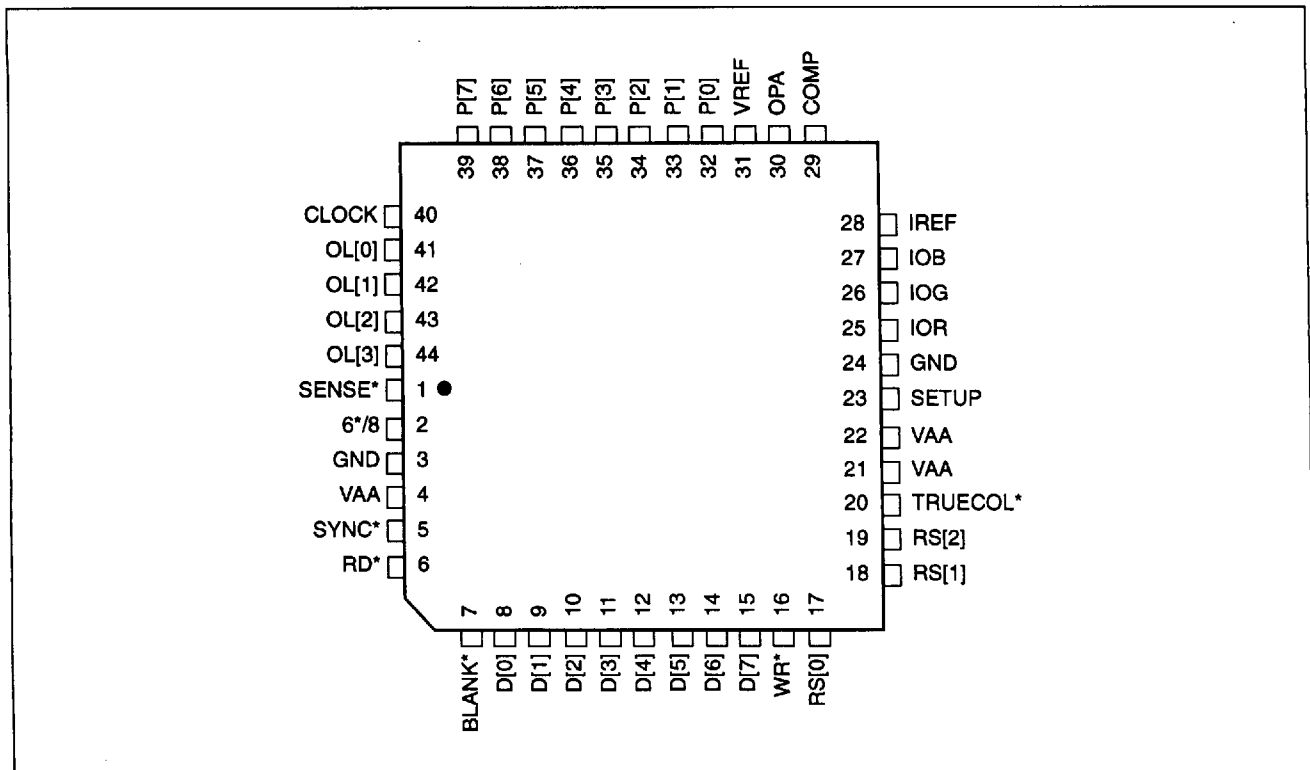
P[7] P[6] P[5] P[4] P[3] P[2] P[1] P[0] VREF OPA COMP

39 38 37 36 35 34 33 32 31 30 29

CLOCK 40
OL[0] 41
OL[1] 42
OL[2] 43
OL[3] 44
SENSE* 1
6*/8 2
GND 3
VAA 4
SYNC* 5
RD* 6

28 IREF
27 IOB
26 IOG
25 IOR
24 GND
23 SETUP
22 VAA
21 VAA
20 TRUECOL*
19 RS[2]
18 RS[1]

7 8 9 10 11 12 13 14 15 16 17

BLANK* D[0] D[1] D[2] D[3] D[4] D[5] D[6] D[7] WR* RS[0]